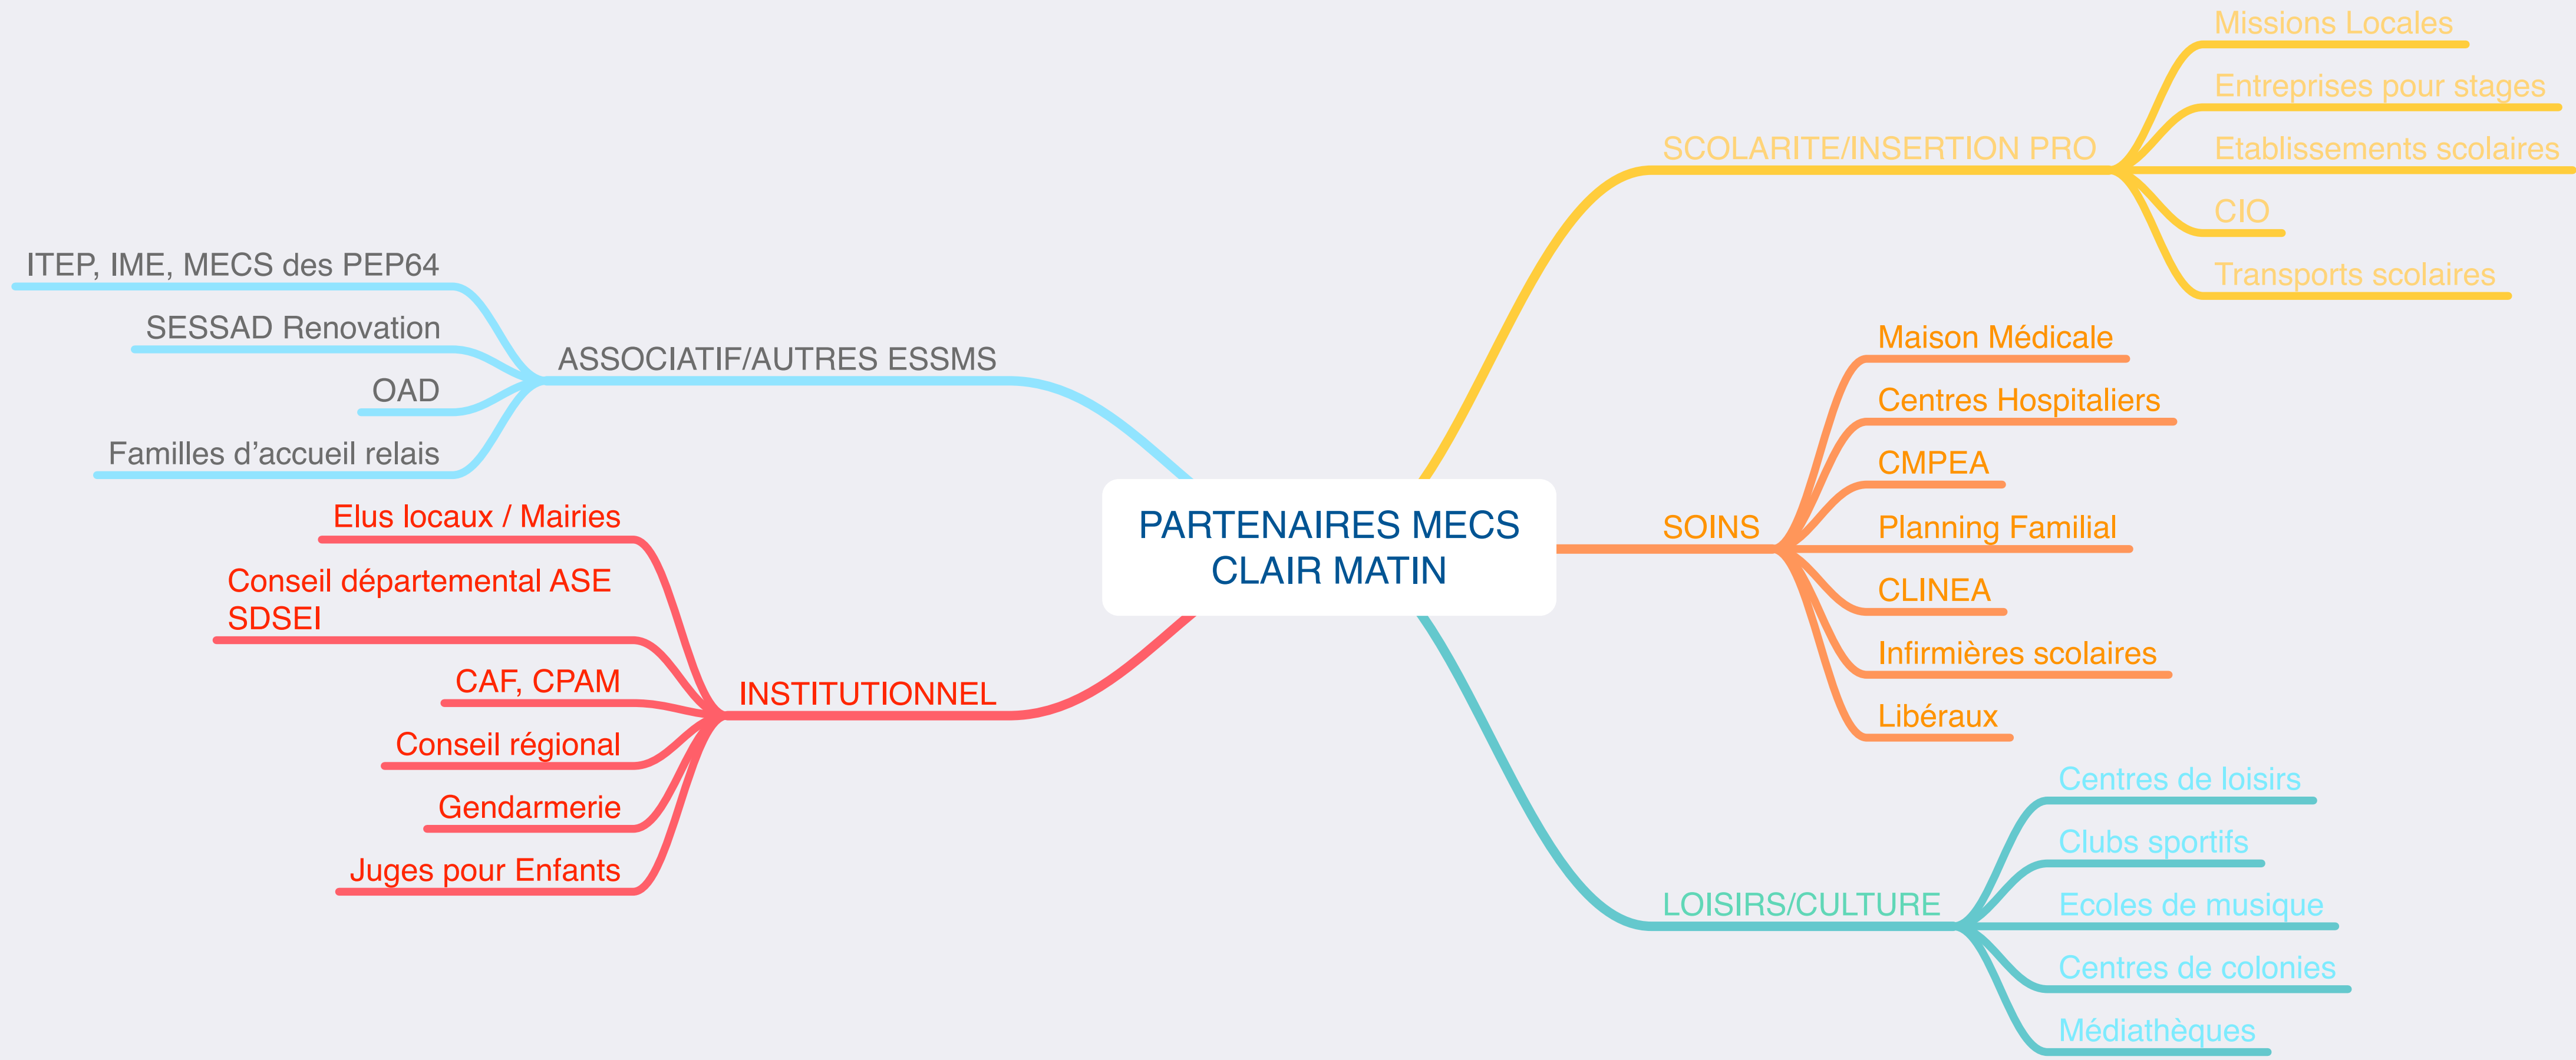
PARTENAIRES MECS CLAIR MATIN

ASSOCIATIF/AUTRES ESSMS
ITEP, IME, MECS des PEP64
SESSAD Renovation
OAD
Familles d'accueil relais

INSTITUTIONNEL
Elus locaux / Mairies
Conseil départemental ASE SDSEI
CAF, CPAM
Conseil régional
Gendarmerie
Juges pour Enfants

SCOLARITE/INSERTION PRO
Missions Locales
Entreprises pour stages
Etablissements scolaires
CIO
Transports scolaires

SOINS
Maison Médicale
Centres Hospitaliers
CMPEA
Planning Familial
CLINEA
Infirmières scolaires
Libéraux

LOISIRS/CULTURE
Centres de loisirs
Clubs sportifs
Ecoles de musique
Centres de colonies
Médiathèques